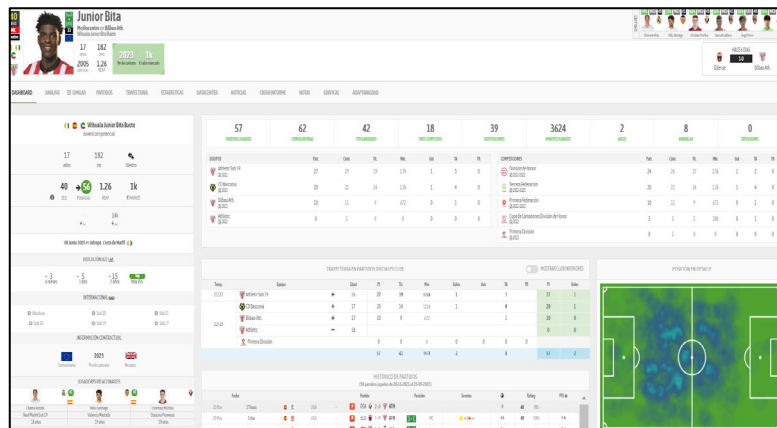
Junior Bita
Mallorca >> Bilbao Ath.
Wilhuaia Junior Bita Bueto

17 años
182 cm
2005
1.26
2023
1k

DASHBOARD ANÁLISIS DE SIMILAR PARTIDOS TRAYECTORIA ESTADÍSTICAS DATACENTER NOTICIAS CREADOR INFORME NOTAS GRÁFICAS ADAPTABILIDAD

Wilhuaia Junior Bita Bueto

17 años
182 cm
Derecho

40
56
1.26
1k

08 Junio 2005 en Jativa Costa de Marfil

EVOLUCIÓN ELO

-3
-5
-15

INTERNACIONAL

INFORMACIÓN CONTRACTUAL
2025

JUGADORES SIMILARES

57 PARTIDOS JUGADOS
62 CONVOCATORIAS
42 TITULARIDADES
18 PARTIDOS COMPLETOS
39 SUSTITUCIONES
3624 MINUTOS JUGADOS
2 GOLES
8 AMARILLAS
0 EXPULSIONES

| EQUIPOS | Part. | Conv. | Tit. | Min. | Gol. |
|---|---|---|---|---|---|
| Athletic Sub 19 | 27 | 29 | 19 | 1.7k | 1 |
| CD Basconia | 20 | 21 | 14 | 1.2k | 1 |
| Bilbao Ath. | 10 | 11 | 9 | 672 | 0 |
| Athletic | 0 | 1 | 0 | 0 | 0 |

COMPETICIONES
División de Honor
Tercera Federación
Primera Federación
Copa de Campeones División de Honor
Primera División

TRAYECTORIA EN PARTIDOS OFICIALES POR CLUB
MOSTRAR CLUB INFERIORES

POSICIÓN EN EL CAMPO

22/23
Athletic Sub 19
CD Basconia
Bilbao Ath.
Athletic
Primera División

57 42 3k 2 8

HISTÓRICO DE PARTIDOS